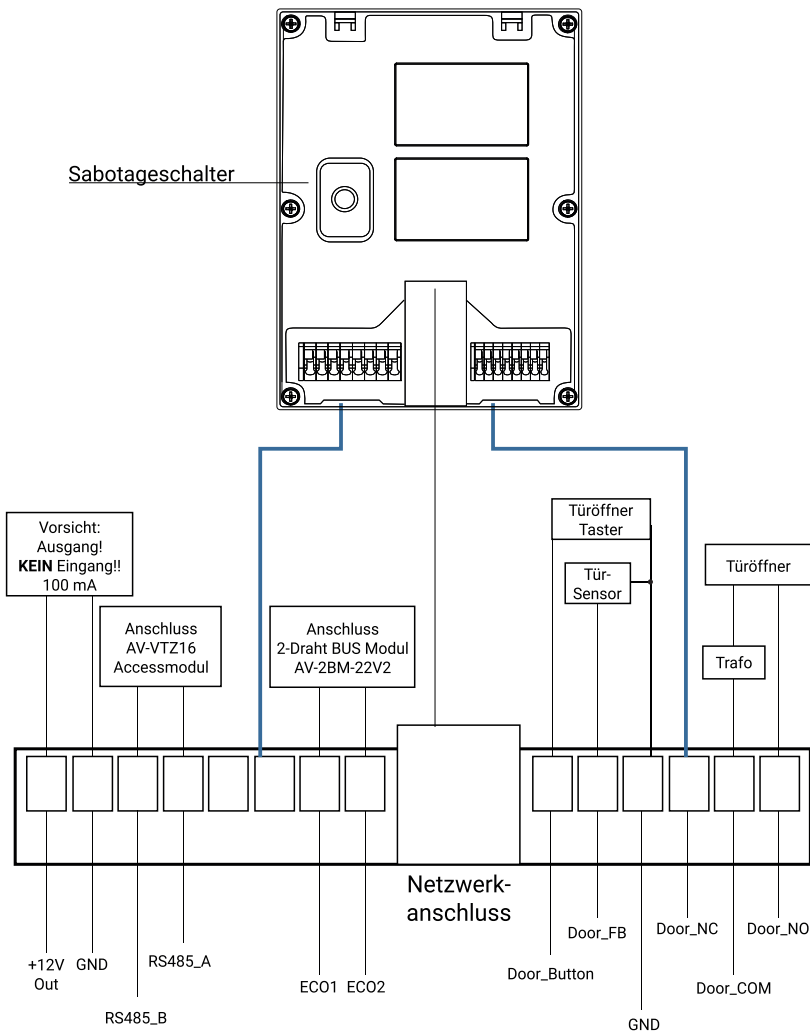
Sabotageschalter

Vorsicht: Ausgang! **KEIN** Eingang!! 100 mA

Anschluss AV-VTZ16 Accessmodul

Anschluss 2-Draht BUS Modul AV-2BM-22V2

Türöffner Taster

Tür-Sensor

Türöffner

Trafo

Netzwerkanschluss

+12V Out

GND

RS485_B

RS485_A

ECO1

ECO2

Door_Button

Door_FB

GND

Door_NC

Door_COM

Door_NO